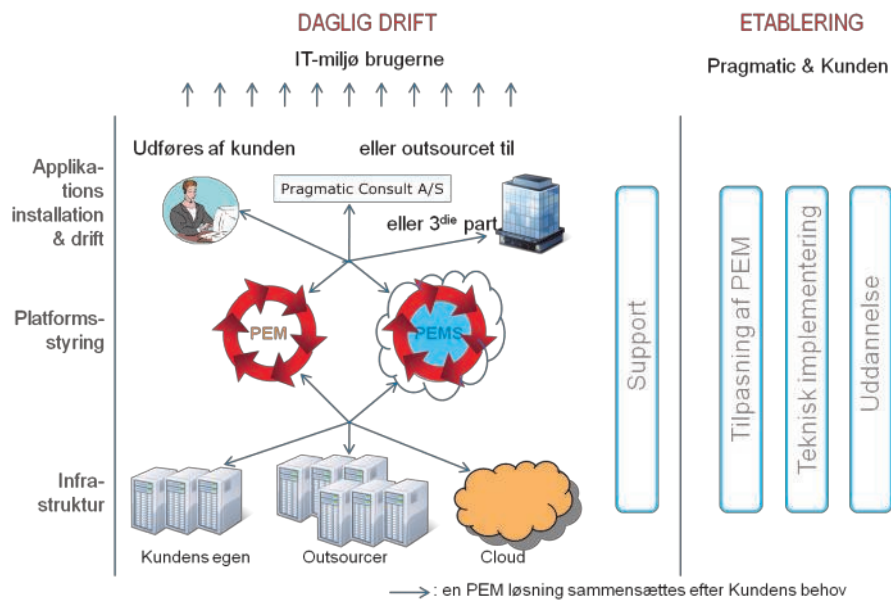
DAGLIG DRIFT

IT-miljø brugerne

ETABLERING

Pragmatic & Kunden

Applikations installation & drift

Udføres af kunden

eller outsourcet til

Pragmatic Consult A/S

eller 3$^{die}$ part

Platformsstyring

PEM

PEMS

Infrastruktur

Kundens egen

Outsourcer

Cloud

Support

Tilpasning af PEM

Teknisk implementering

Uddannelse

: en PEM løsning sammensættes efter Kundens behov